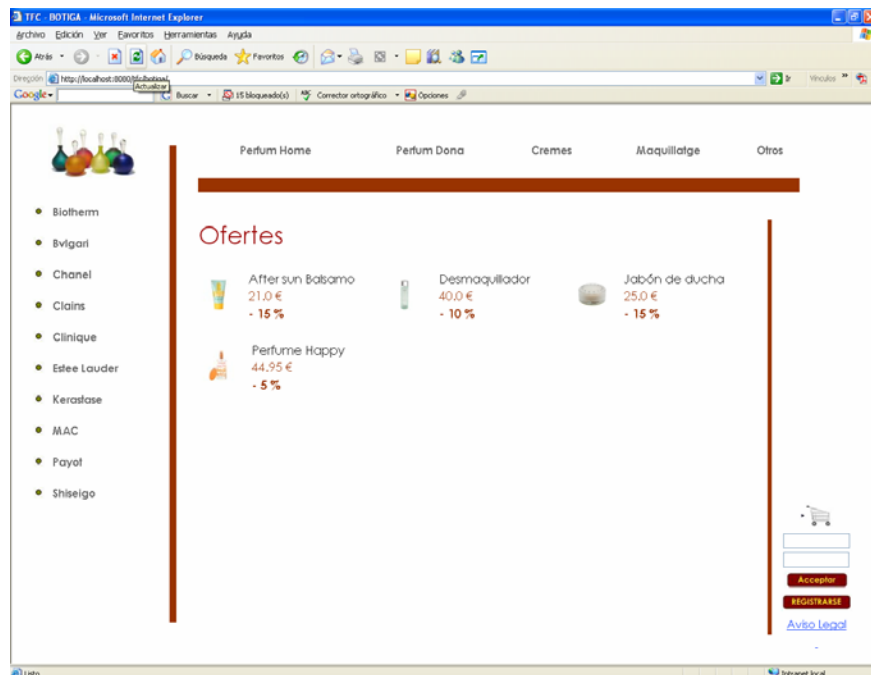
TFC - BOTIGA - Microsoft Internet Explorer

Archivo Edición Ver Favoritos Herramientas Ayuda

Atrás Búsqueda Favoritos

Dirección http://localhost:8080/tfcbotiga/ Actualizar Ir Vínculos

Google Buscar 15 bloqueado(s) Corrector ortográfico Opciones

Perfum Home Perfum Dona Cremes Maquillatge Otros

Biotherm
Bvlgari
Chanel
Clains
Clinique
Estee Lauder
Kerastase
MAC
Payot
Shiseigo

Ofertes

After sun Balsamo
21.0 €
- 15 %

Desmaquillador
40.0 €
- 10 %

Jabón de ducha
25.0 €
- 15 %

Perfume Happy
44.95 €
- 5 %

Acceptar
REGISTRARSE
Aviso Legal

Listo Intranet local